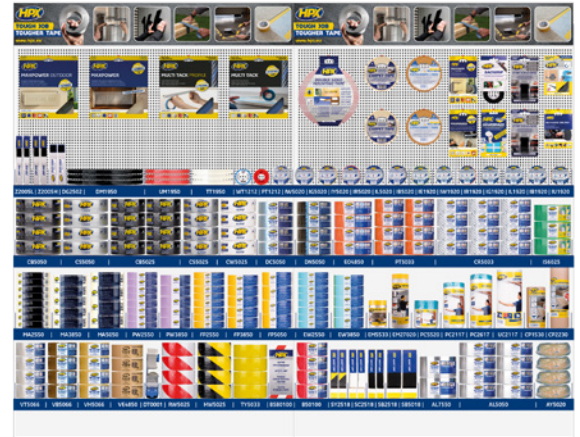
HPX
TOUGH JOB
TOUGHER TAPE

HPX
TOUGH JOB
TOUGHER TAPE

MAXPOWER OUTDOOR
MAXPOWER
MULTI TACK
MULTI TACK

Z2005L | Z2005X | DK2562 | DM1950 | UM1950 | TT1950 | WT1212 | PT1212 | NI5020 | IG5020 | TI5020 | IR5020 | IL5020 | IB5020 | IE1920 | SW1920 | IB1920 | IG1920 | IL1920 | IR1920 | IE1920

CB5050 | CS5050 | CB5025 | CS5025 | CW5025 | DC5050 | DH5050 | ED4850 | PT5033 | CR5033 | IS5025

HA2550 | HA3850 | HA5050 | PW2550 | PW3850 | FP2550 | FP3850 | FP5050 | EW2550 | EW3850 | EMD533 | EMZ7020 | PC5520 | PC2117 | PC2617 | UC2117 | CP1530 | CP2230

VT5066 | VB5066 | VH5066 | VE4850 | DT0001 | RW5025 | HW5025 | TY5033 | BS80100 | BS0100 | SY2518 | SC2518 | SB2518 | SB5018 | AL7550 | AL5050 | AY5020